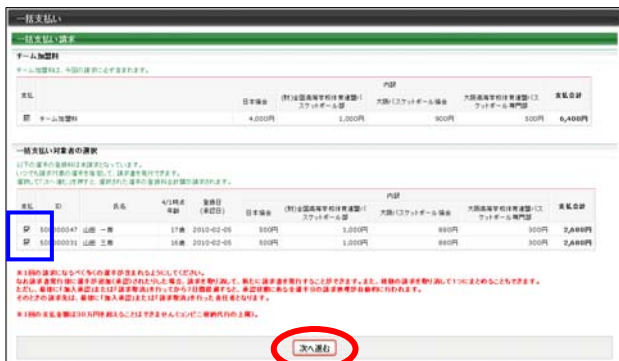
一括支払い

一括支払い請求

チーム加盟料

チーム加盟料は、今回の請求に必ず含まれます。

| 支払 | | 日本協会 | (財)全国高等学校体育連盟バスケットボール部 | 大阪府バスケットボール協会 | 大阪府高等学校体育連盟バスケットボール専門部 | 支払合計 |
|---|---|---|---|---|---|---|
| ☑ | チーム加盟料 | 4,000円 | 1,000円 | 900円 | 500円 | 6,400円 |

一括支払い対象者の選択

以下の選手の登録料は未請求になっています。
いつでも請求対象の選手を指定して、請求書を発行できます。
選択して「次へ進む」ボタンを押すと、選択された選手の登録料合計額が請求されます。

| 支払 | ID | 氏名 | 4/1時点年齢 | 登録日(承認日) | 日本協会 | (財)全国高等学校体育連盟バスケットボール部 | 大阪府バスケットボール協会 | 大阪府高等学校体育連盟バスケットボール専門部 | 支払合計 |
|---|---|---|---|---|---|---|---|---|---|
| ☑ | 50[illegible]0047 | 山田 一郎 | 17歳 | 2010-02-05 | 500円 | 1,000円 | 660円 | 300円 | 2,460円 |
| ☑ | 50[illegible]0031 | 山田 三郎 | 16歳 | 2010-02-05 | 500円 | 1,000円 | 660円 | 300円 | 2,460円 |

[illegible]

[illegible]

次へ進む